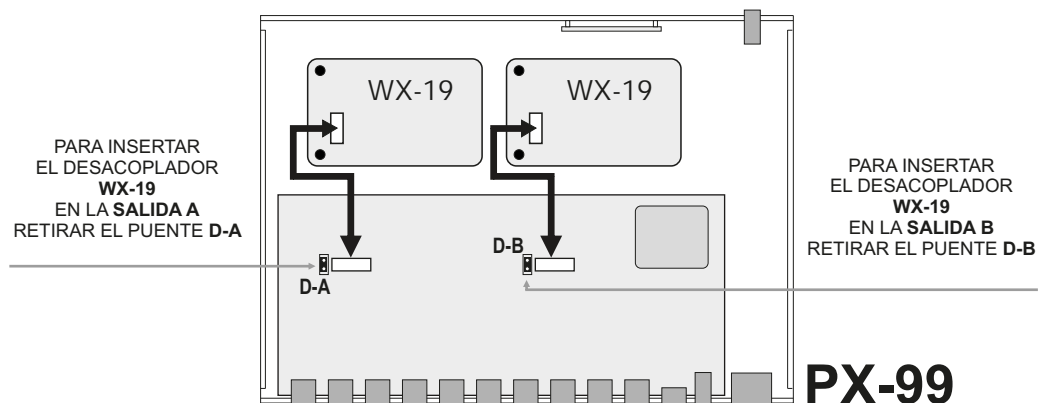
WX-19

WX-19

PARA INSERTAR EL DESACOPLADOR **WX-19** EN LA **SALIDA A** RETIRAR EL PUENTE **D-A**

D-B

D-A

PARA INSERTAR EL DESACOPLADOR **WX-19** EN LA **SALIDA B** RETIRAR EL PUENTE **D-B**

**PX-99**